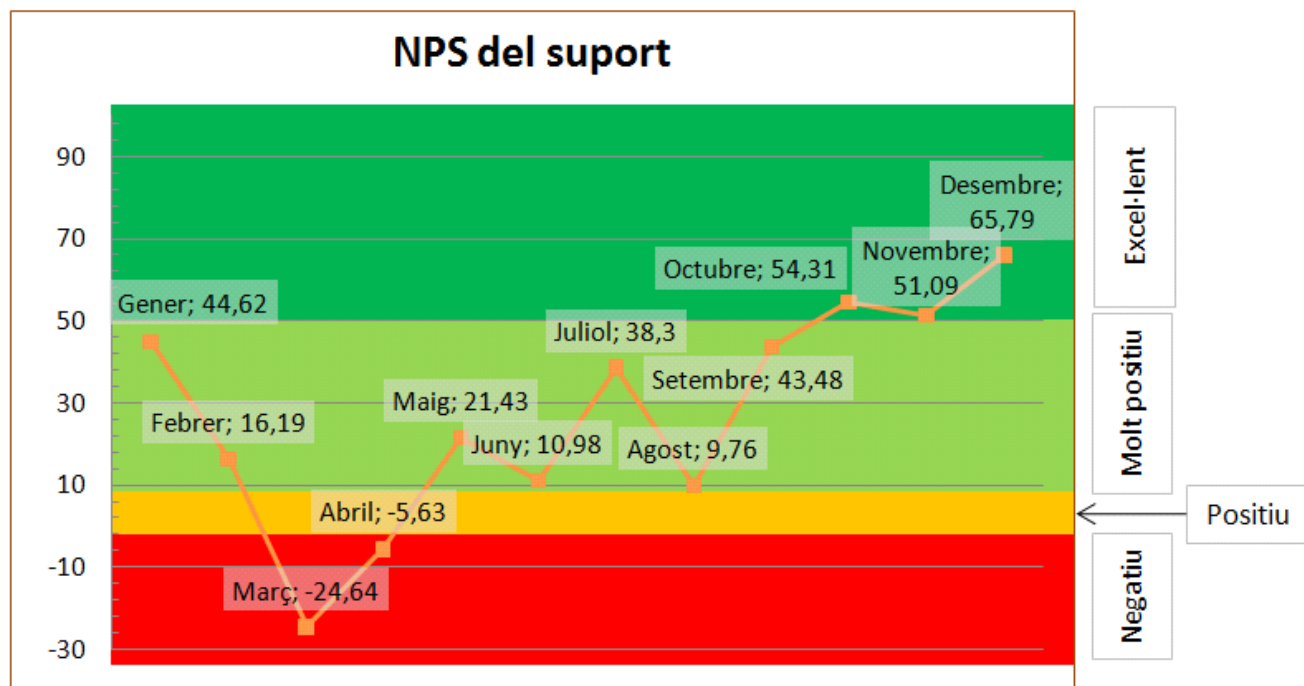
NPS del suport

90
70
50
30
10
-10
-30

Gener; 44,62
Febrer; 16,19
Març; -24,64
Abril; -5,63
Maig; 21,43
Juny; 10,98
Juliol; 38,3
Agost; 9,76
Setembre; 43,48
Octubre; 54,31
Novembre; 51,09
Desembre; 65,79

Excel·lent
Molt positiu
Positiu
Negatiu